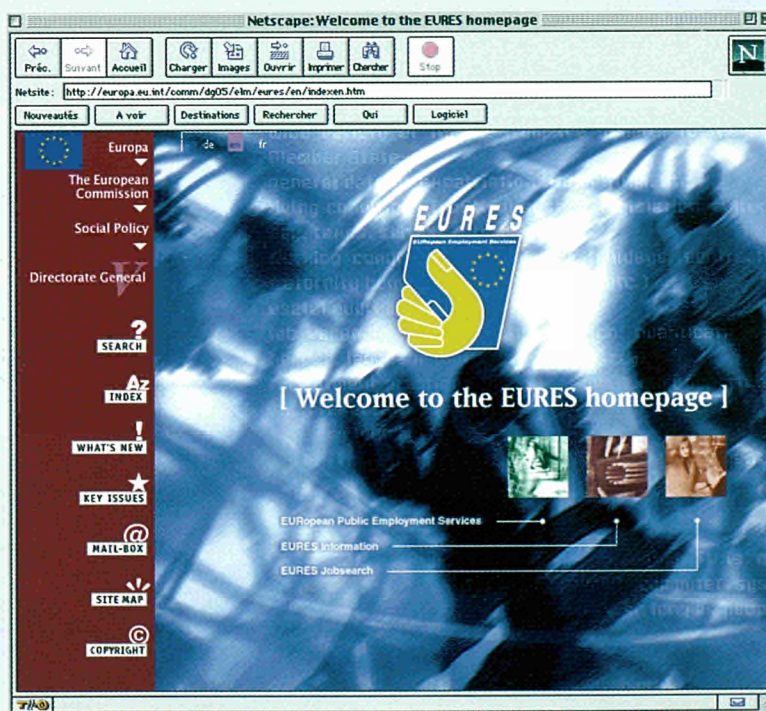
Netscape: Welcome to the EURES homepage

Préc. Suivant Accueil Charger Images Ouvrir Imprimer Chercher Stop

N

Netsite: http://europa.eu.int/comm/dg05/elm/eures/en/indexen.htm

Nouveautés A voir Destinations Rechercher Qui Logiciel

Europa

The European Commission

Social Policy

Directorate General V

SEARCH

INDEX

WHAT'S NEW

KEY ISSUES

MAIL-BOX

SITE MAP

COPYRIGHT

de en fr

EURES

EURopean Employment Services

[ Welcome to the EURES homepage ]

EURopean Public Employment Services

EURES Information

EURES Jobsearch